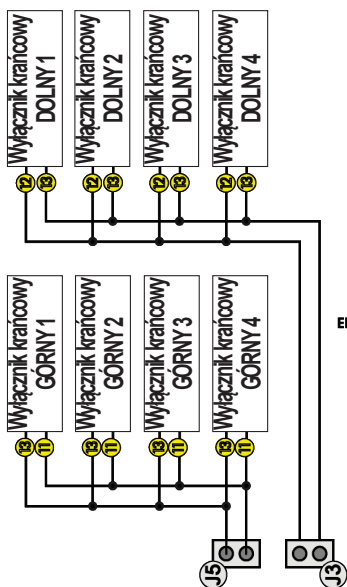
Wyłącznik krańcowy DOLNY 1

Wyłącznik krańcowy DOLNY 2

Wyłącznik krańcowy DOLNY 3

Wyłącznik krańcowy DOLNY 4

12 13

12 13

12 13

12 13

Wyłącznik krańcowy GÓRNY 1

Wyłącznik krańcowy GÓRNY 2

Wyłącznik krańcowy GÓRNY 3

Wyłącznik krańcowy GÓRNY 4

13 11

13 11

13 11

13 11

J5

J3

El